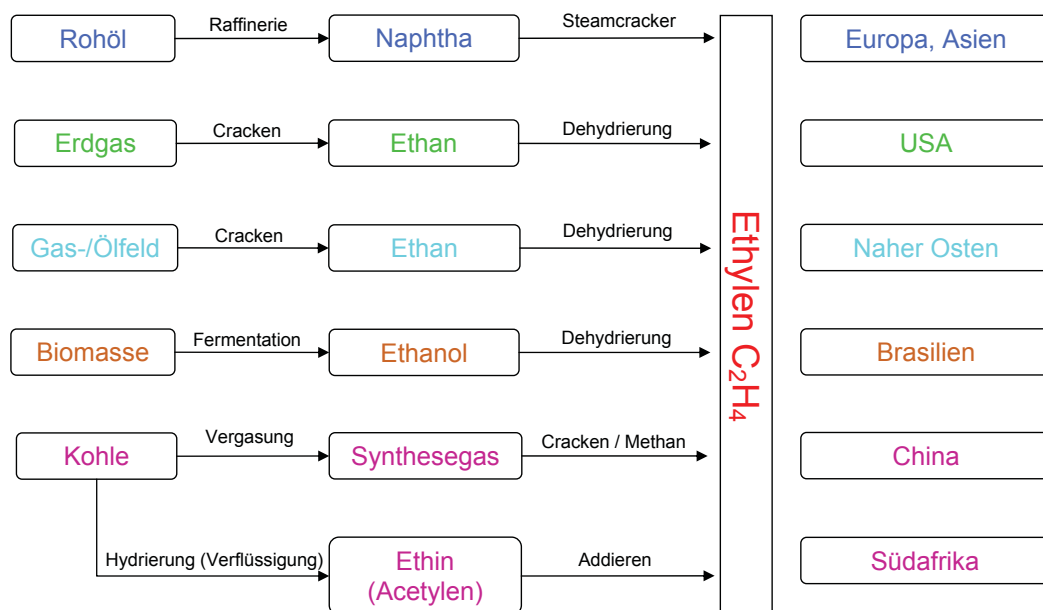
Rohöl
Raffinerie
Naphtha
Steamcracker
Europa, Asien

Erdgas
Cracken
Ethan
Dehydrierung
USA

Gas-/Ölfeld
Cracken
Ethan
Dehydrierung
Naher Osten

Biomasse
Fermentation
Ethanol
Dehydrierung
Brasilien

Kohle
Vergasung
Synthesegas
Cracken / Methan
China

Hydrierung (Verflüssigung)
Ethin (Acetylen)
Addieren
Südafrika

Ethylen $C_2H_4$